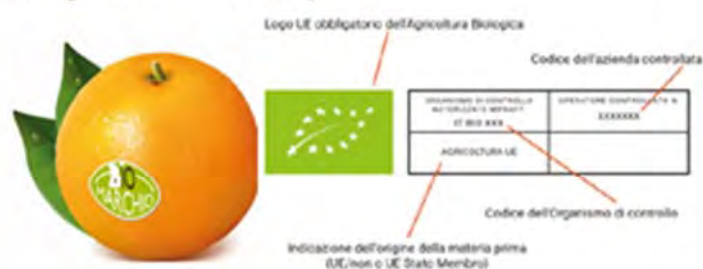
Logo UE obbligatorio dell'Agricoltura Biologica

Codice dell'azienda controllata

| ORGANISMO DI CONTROLLO AUTORIZZATO MIPAAFT IT BIO XXX | OPERATORE CONTROLLATO N. XXXXXXX |
|---|---|
| AGRICOLTURA UE | |

Codice dell'Organismo di controllo

Indicazione dell'origine della materia prima (UE/non o UE Stato Membro)

MARCHIO